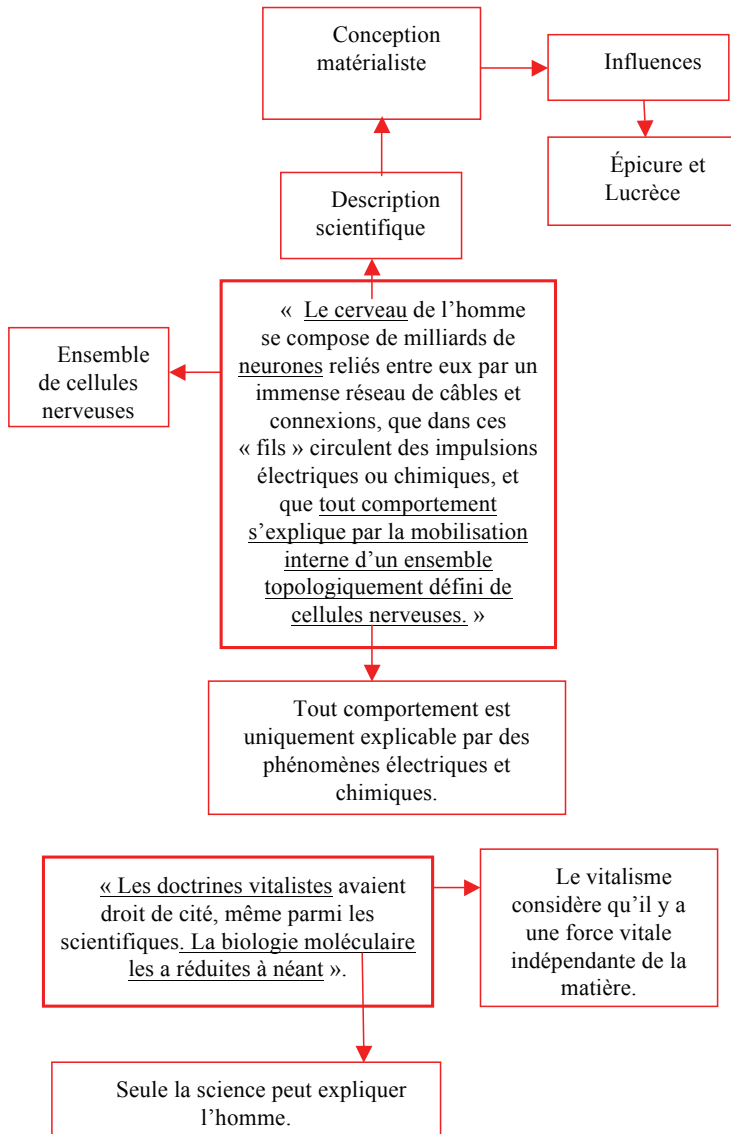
Conception matérialiste

Influences

Épicure et Lucrèce

Description scientifique

« Le cerveau de l'homme se compose de milliards de neurones reliés entre eux par un immense réseau de câbles et connexions, que dans ces « fils » circulent des impulsions électriques ou chimiques, et que tout comportement s'explique par la mobilisation interne d'un ensemble topologiquement défini de cellules nerveuses. »

Ensemble de cellules nerveuses

Tout comportement est uniquement explicable par des phénomènes électriques et chimiques.

« Les doctrines vitalistes avaient droit de cité, même parmi les scientifiques. La biologie moléculaire les a réduites à néant ».

Le vitalisme considère qu'il y a une force vitale indépendante de la matière.

Seule la science peut expliquer l'homme.